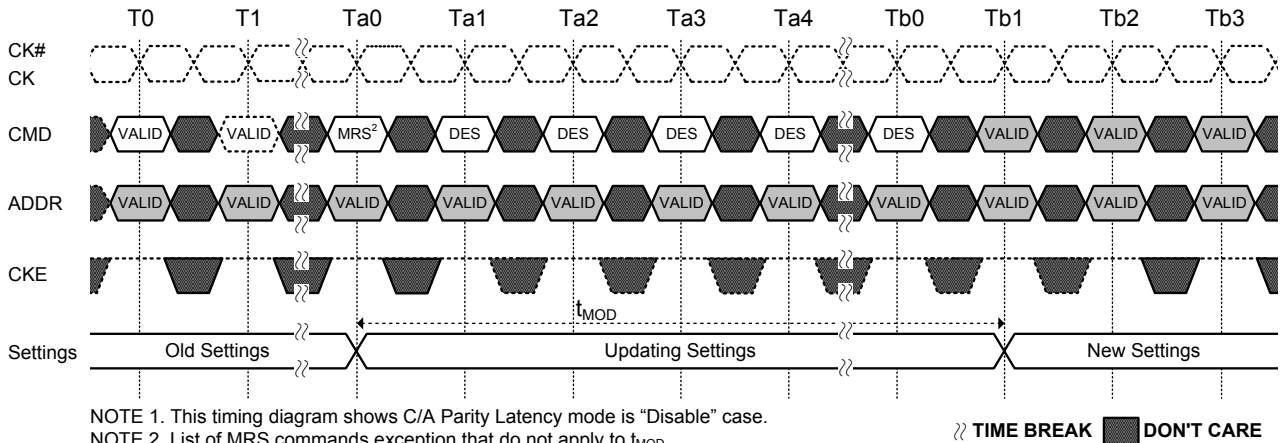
T0 T1 Ta0 Ta1 Ta2 Ta3 Ta4 Tb0 Tb1 Tb2 Tb3

CK#
CK

CMD VALID VALID $MRS^2$ DES DES DES DES DES VALID VALID VALID

ADDR VALID VALID VALID VALID VALID VALID VALID VALID VALID VALID VALID

CKE

$t_{MOD}$

Settings Old Settings Updating Settings New Settings

NOTE 1. This timing diagram shows C/A Parity Latency mode is “Disable” case.
NOTE 2. List of MRS commands exception that do not apply to $t_{MOD}$

TIME BREAK DON'T CARE